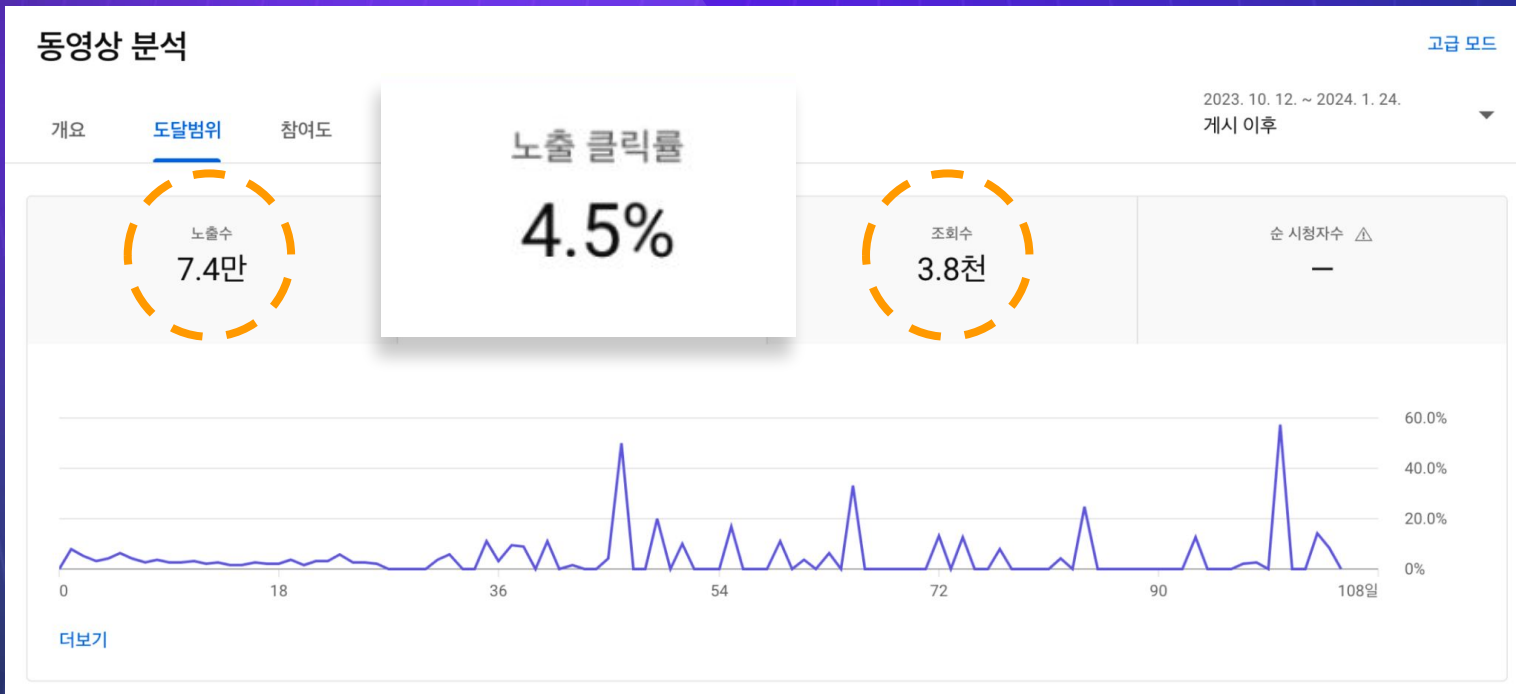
동영상 분석

고급 모드

개요 도달범위 참여도

2023. 10. 12. ~ 2024. 1. 24.
게시 이후

노출 클릭률
4.5%

노출수
7.4만

조회수
3.8천

순 시청자수 ⚠
–

60.0%
40.0%
20.0%
0%

0 18 36 54 72 90 108일

더보기